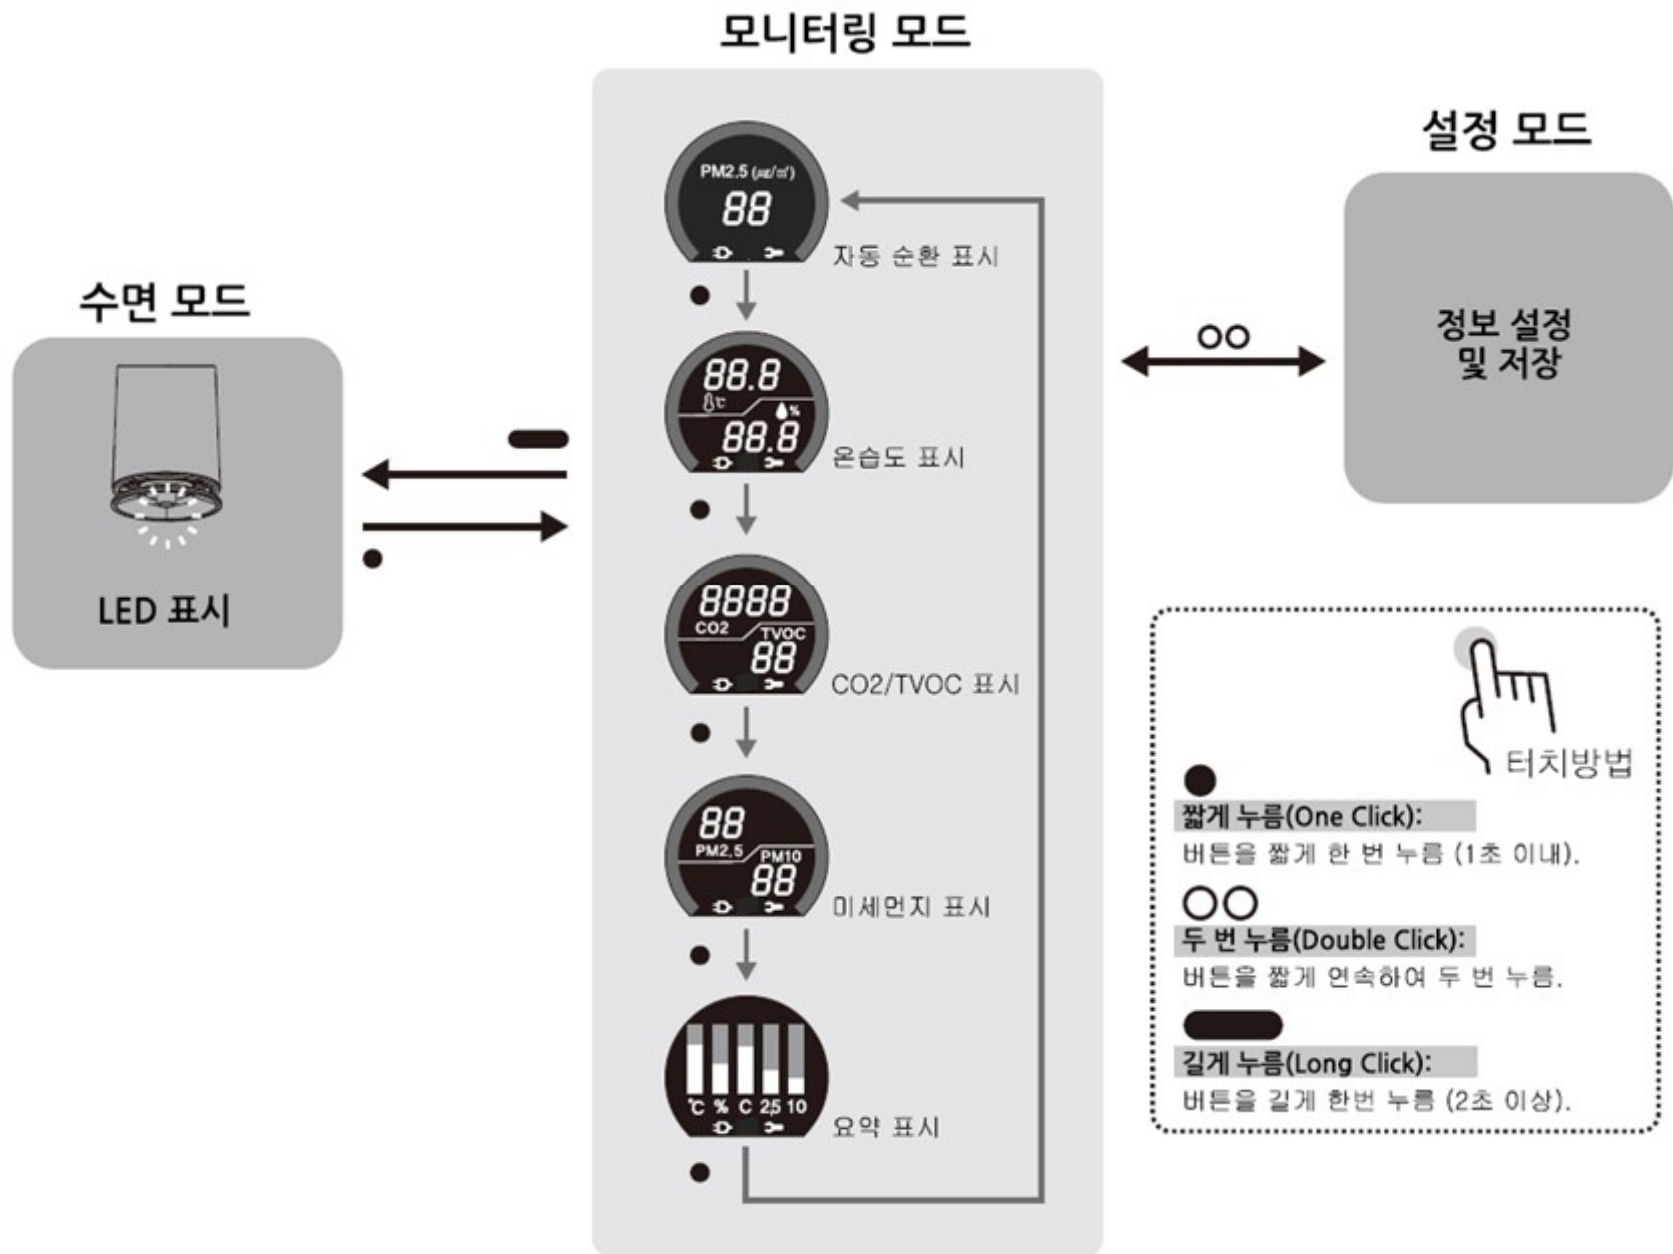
모니터링 모드

설정 모드

수면 모드

PM2.5 (㎍/㎥)
88
자동 순환 표시

88.8
℃
%
88.8
온습도 표시

8888
CO2
TVOC
88
CO2/TVOC 표시

88
PM2.5
PM10
88
미세먼지 표시

℃ % C 2.5 10
요약 표시

LED 표시

정보 설정
및 저장

터치방법

짧게 누름(One Click):
버튼을 짧게 한 번 누름 (1초 이내).

두 번 누름(Double Click):
버튼을 짧게 연속하여 두 번 누름.

길게 누름(Long Click):
버튼을 길게 한번 누름 (2초 이상).